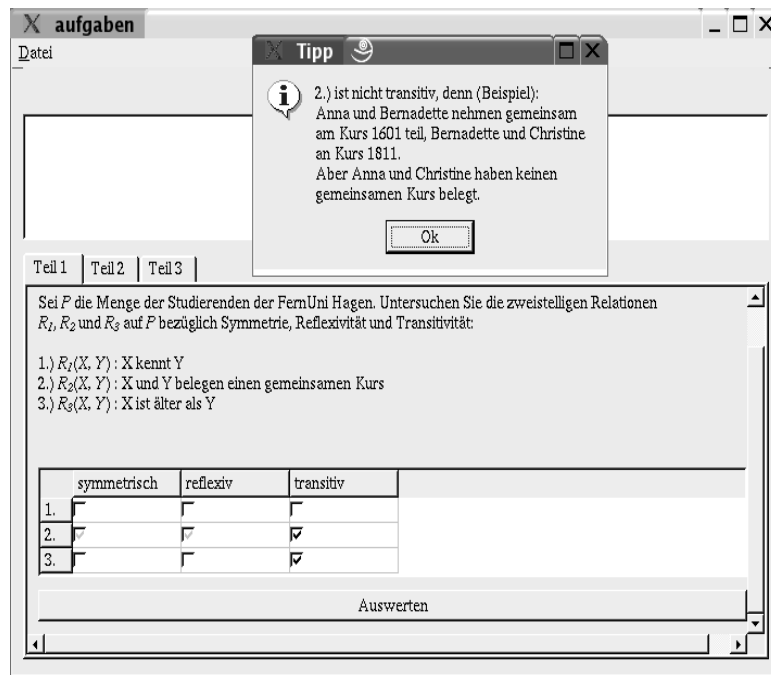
aufgaben

Datei

Tipp

2.) ist nicht transitiv, denn (Beispiel):
Anna und Bernadette nehmen gemeinsam am Kurs 1601 teil, Bernadette und Christine an Kurs 1811.
Aber Anna und Christine haben keinen gemeinsamen Kurs belegt.

Ok

Teil 1 | Teil 2 | Teil 3

Sei $P$ die Menge der Studierenden der FernUni Hagen. Untersuchen Sie die zweistelligen Relationen $R_1$, $R_2$ und $R_3$ auf $P$ bezüglich Symmetrie, Reflexivität und Transitivität:

1.) $R_1(X, Y)$ : X kennt Y
2.) $R_2(X, Y)$ : X und Y belegen einen gemeinsamen Kurs
3.) $R_3(X, Y)$ : X ist älter als Y

| | symmetrisch | reflexiv | transitiv |
|---|---|---|---|
| 1. | ☐ | ☐ | ☐ |
| 2. | ☑ | ☑ | ☑ |
| 3. | ☐ | ☐ | ☑ |

Auswerten